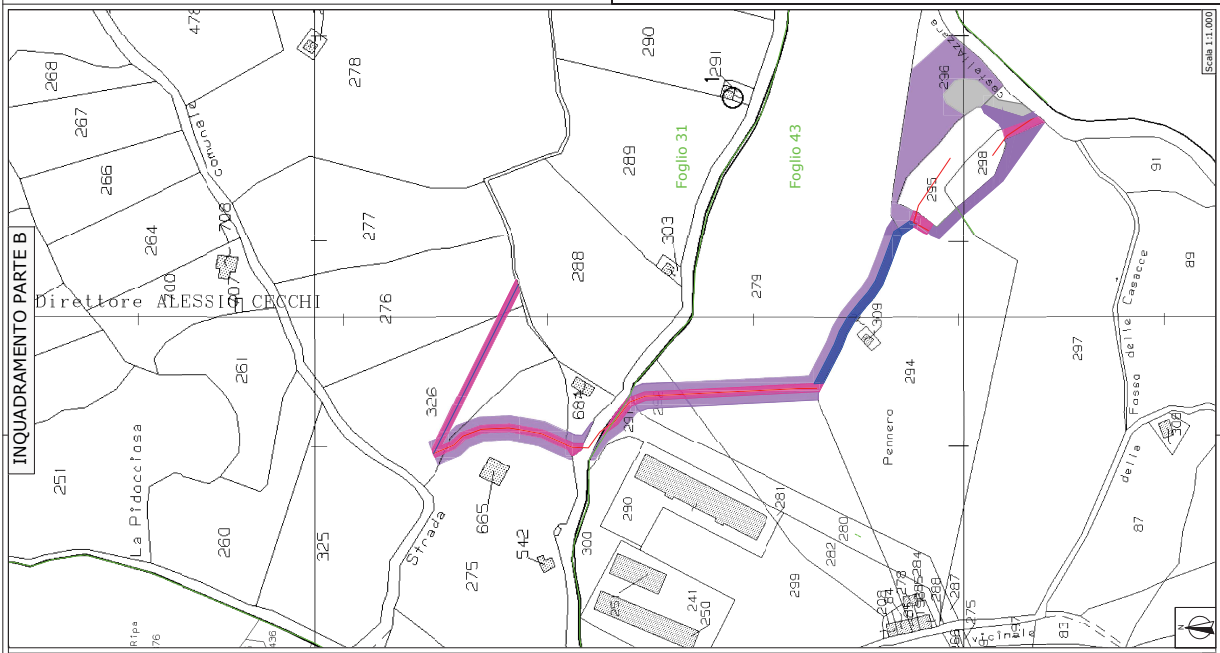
INQUADRAMENTO PARTE B

Scala 1:1.000

Direttore ALESSIO CECCHI

Foglio 31

Foglio 43

478
268
267
266
264
278
277
276
261
251
260
325
326
275
665
542
300
684
290
291
289
288
303
279
309
294
296
298
295
91
89
297
306
87
290
281
280
282
299
241
250
25
436
76
83
275
287
288
284
Comunale
Strada
La Pidocchiosa
Pennero
Fossa delle Casacce
della
Ripa
N